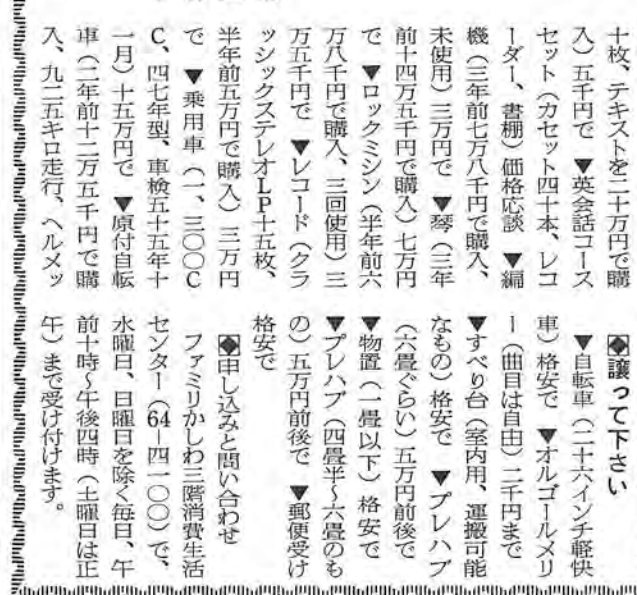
十枚、テキストを二十万円で購入）五千円で　▼英会話コースセット（カセット四十本、レコーダー、書棚）価格応談　▼編機（三年前七万八千円で購入、未使用）三万円で　▼琴（三年前十四万五千円で購入）七万円で　▼ロックミシン（半年前六万八千円で購入、三回使用）三万五千円で　▼レコード（クラッシックステレオLP十五枚、半年前五万円で購入）三万円で　▼乗用車（一、三〇〇CC、四七年型、車検五十五年十一月）十五万円で　▼原付自転車（二年前十二万五千円で購入、九二五キロ走行、ヘルメッ

◆譲って下さい
▼自転車（二十六インチ軽快車）格安で　▼オルゴールメリー（曲目は自由）二千円まで　▼すべり台（室内用、運搬可能なもの）格安で　▼プレハブ（六畳ぐらい）五万円前後で　▼物置（一畳以下）格安で　▼プレハブ（四畳半～六畳のもの）五万円前後で　▼郵便受け格安で

◆申し込みと問い合わせ
ファミリかしわ三階消費生活センター（64－四一〇〇）で、水曜日、日曜日を除く毎日、午前十時～午後四時（土曜日は正午）まで受け付けます。